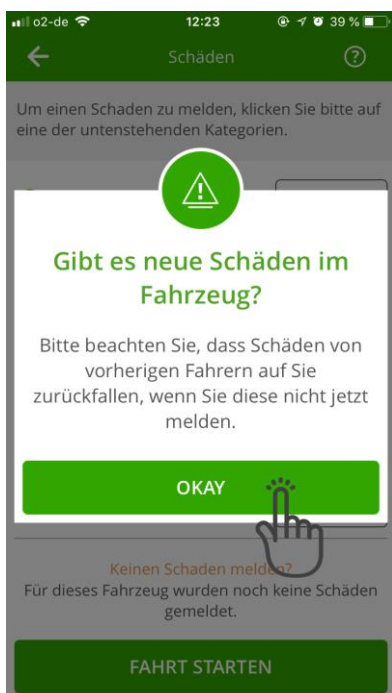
o2-de 12:23 39 %

Schäden

Um einen Schaden zu melden, klicken Sie bitte auf eine der untenstehenden Kategorien.

Gibt es neue Schäden im Fahrzeug?

Bitte beachten Sie, dass Schäden von vorherigen Fahrern auf Sie zurückfallen, wenn Sie diese nicht jetzt melden.

OKAY

Keinen Schaden melden?

Für dieses Fahrzeug wurden noch keine Schäden gemeldet.

FAHRT STARTEN